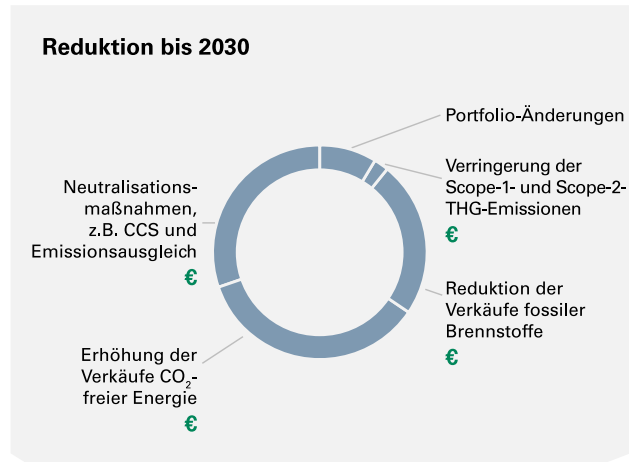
Reduktion bis 2030

Portfolio-Änderungen

Verringerung der Scope-1- und Scope-2-THG-Emissionen

€

Neutralisationsmaßnahmen, z.B. CCS und Emissionsausgleich

€

Reduktion der Verkäufe fossiler Brennstoffe

€

Erhöhung der Verkäufe $CO_2$-freier Energie

€